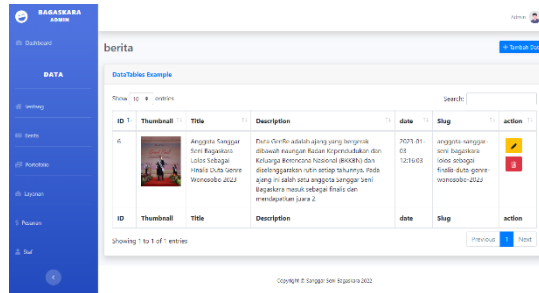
BAGASKARA ADMIN

Dashboard

DATA

tentang

berita

Portofolio

Layanan

Pesanan

Staf

Admin

berita

+ Tambah Dat

DataTables Example

Show 10 entries

Search:

| ID | Thumbnail | Title | Description | date | Slug | action |
|---|---|---|---|---|---|---|
| 6 | | Anggota Sanggar Seni Bagaskara Lolos Sebagai Finalis Duta Genre Wonosobo 2023 | Duta GenRe adalah ajang yang bergerak dibawah naungan Badan Kependudukan dan Keluarga Berencana Nasional (BKKBN) dan diselenggarakan rutin setiap tahunnya. Pada ajang ini salah satu anggota sanggar Seni Bagaskara masuk sebagai finalis dan mendapatkan juara 2 | 2023-01-01 12:16:03 | anggota-sanggar-seni-bagaskara-lolos-sebagai-finalis-duta-genre-wonosobo-2023 | |
| ID | Thumbnail | Title | Description | date | Slug | action |

Showing 1 to 1 of 1 entries

Previous 1 Next

Copyright © Sanggar Seni Bagaskara 2022